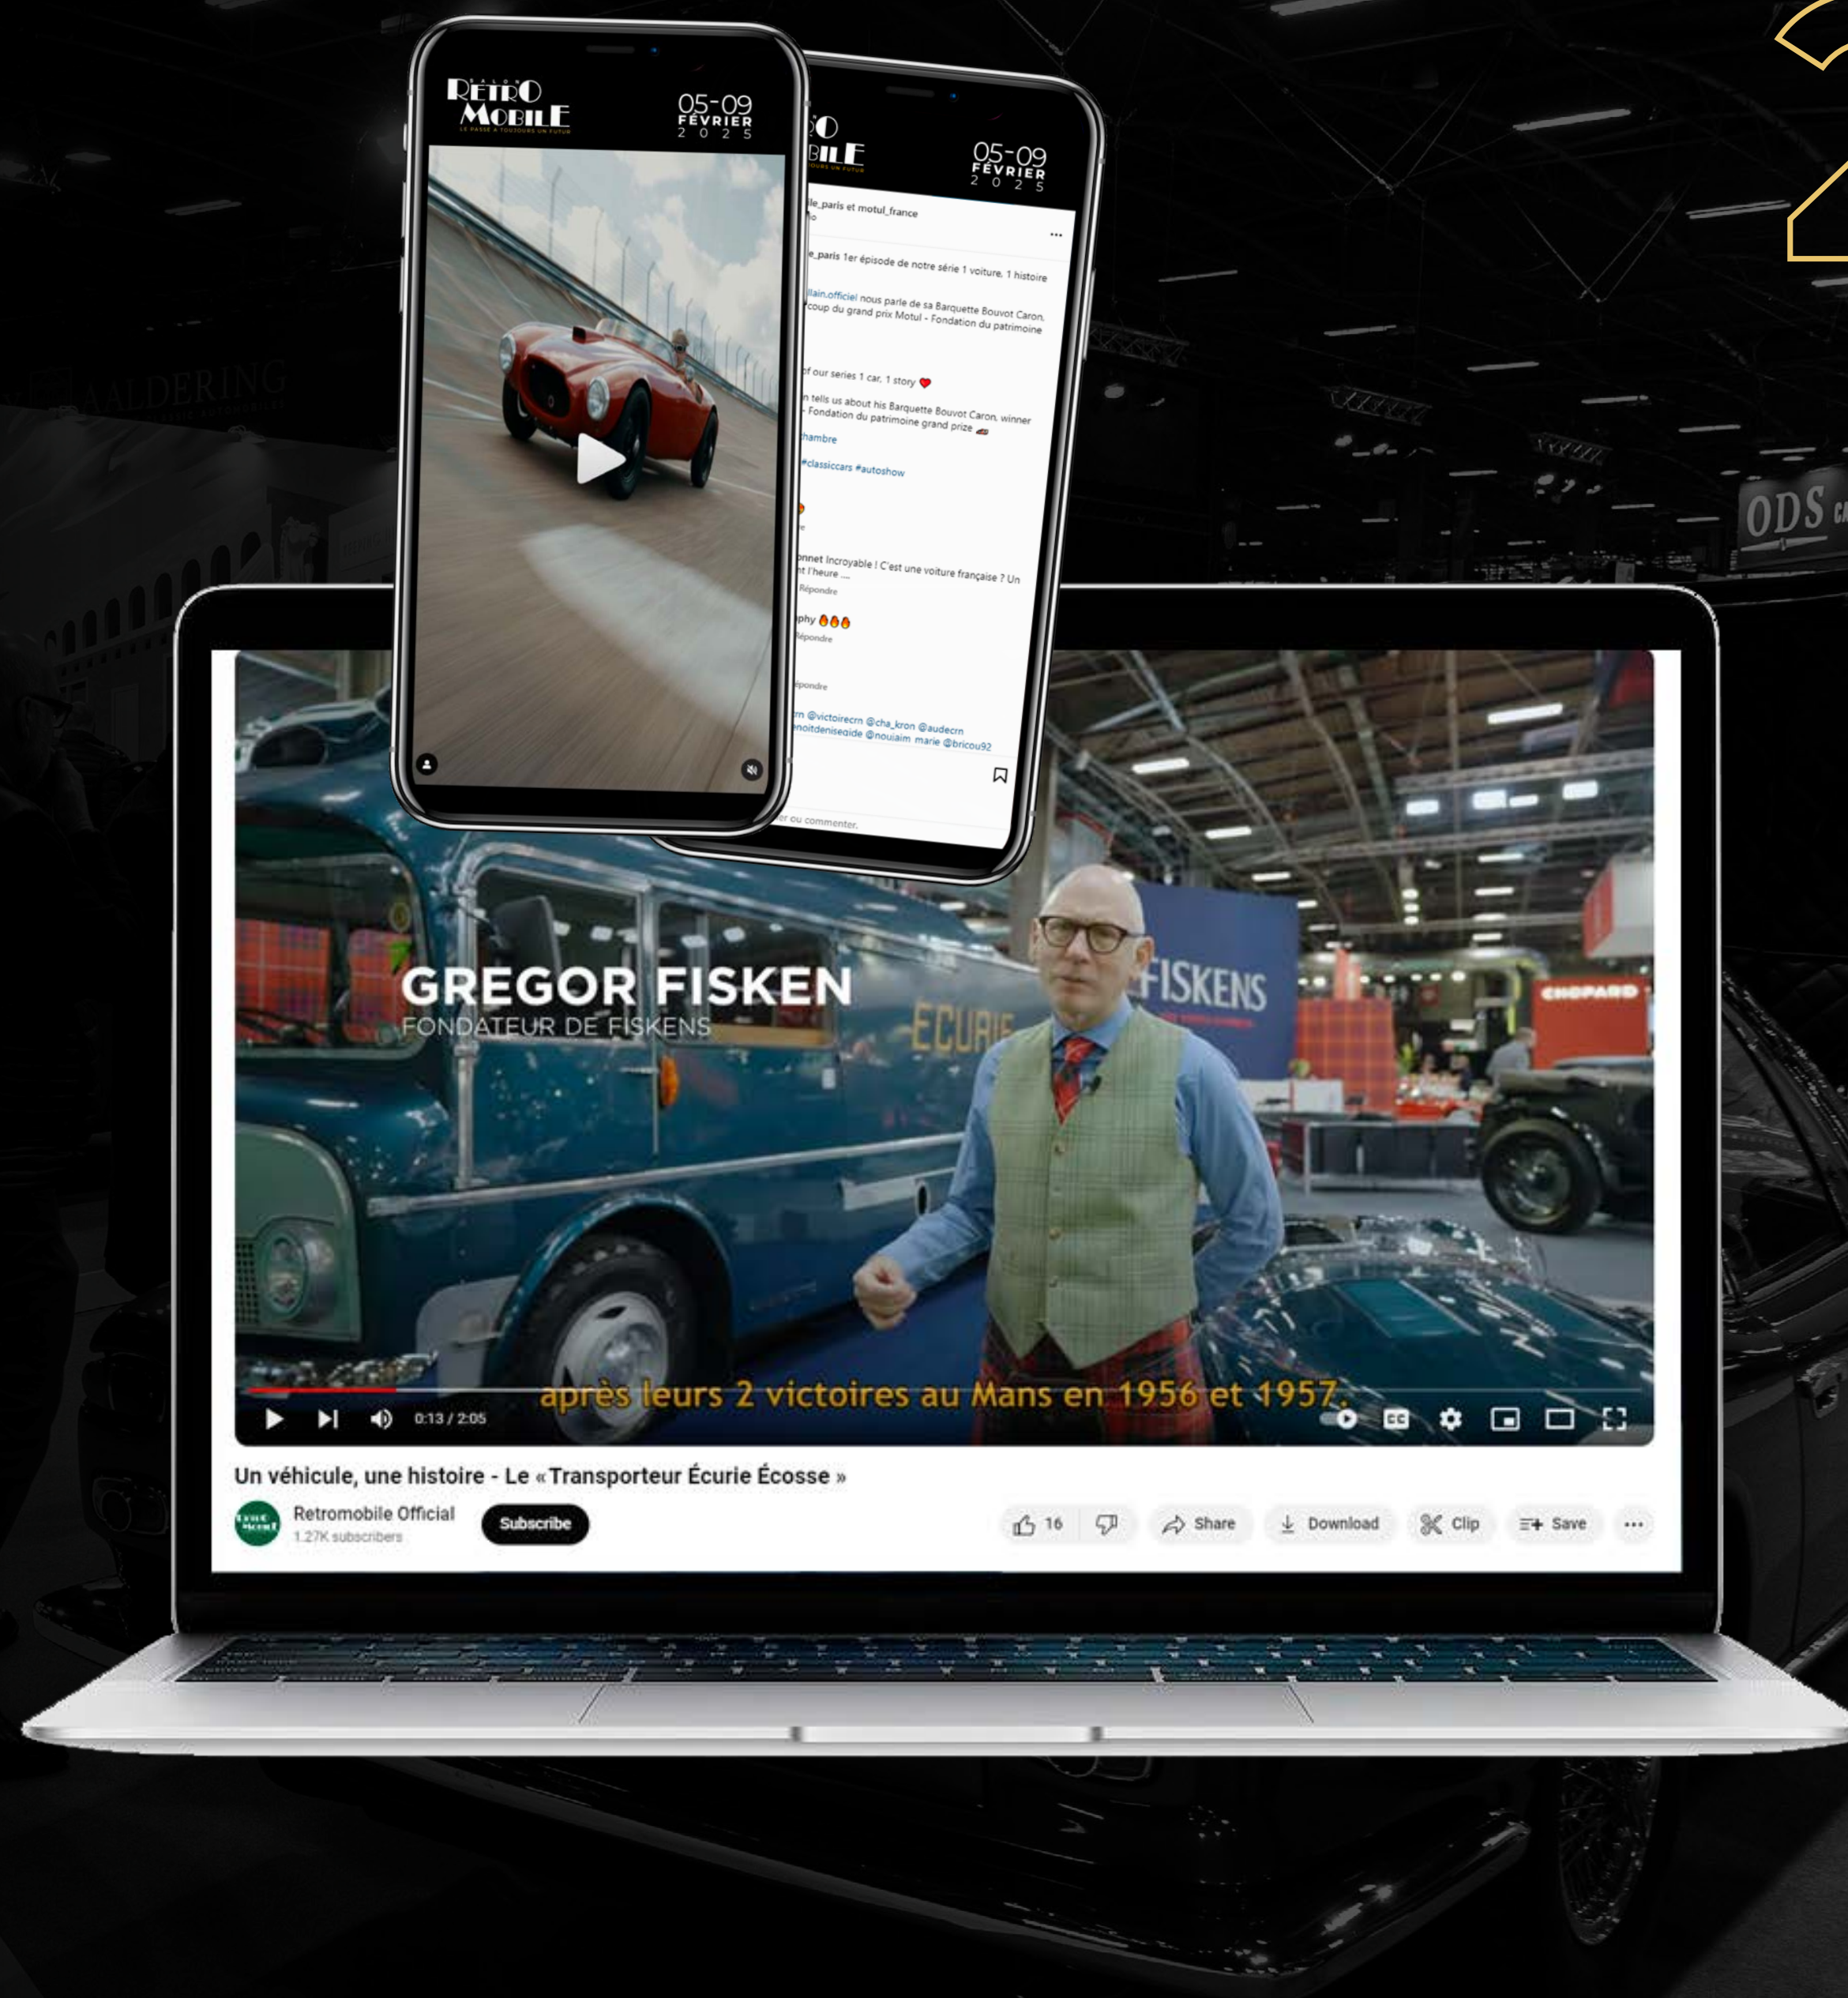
SALON RÉTRO MOBILE
LE PASSÉ A TOUJOURS UN FUTUR

05-09 FÉVRIER 2025

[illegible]O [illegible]BILE

05-09 FÉVRIER 2025

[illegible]le_paris et motul_france

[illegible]e_paris 1er épisode de notre série 1 voiture, 1 histoire

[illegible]llain.officiel nous parle de sa Barquette Bouvot Caron, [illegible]coup du grand prix Motul - Fondation du patrimoine

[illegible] of our series 1 car, 1 story ❤️

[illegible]n tells us about his Barquette Bouvot Caron, winner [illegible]- Fondation du patrimoine grand prize

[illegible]hambre

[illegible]#classiccars #autoshow

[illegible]onnet Incroyable ! C'est une voiture française ? Un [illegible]t l'heure ...
Répondre

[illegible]phy 🔥🔥🔥
Répondre

Répondre

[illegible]n @victoirecrn @cha_kron @audecrn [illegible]noitdenisegide @noujaim_marie @bricou92

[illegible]er ou commenter.

AALDERING

ODS

GREGOR FISKEN
FONDATEUR DE FISKENS

ECURIE

FISKENS

CHOPARD

après leurs 2 victoires au Mans en 1956 et 1957.

0:13 / 2:05

Un véhicule, une histoire - Le « Transporteur Écurie Écosse »

Retromobile Official
1.27K subscribers

Subscribe

16

Share

Download

Clip

Save